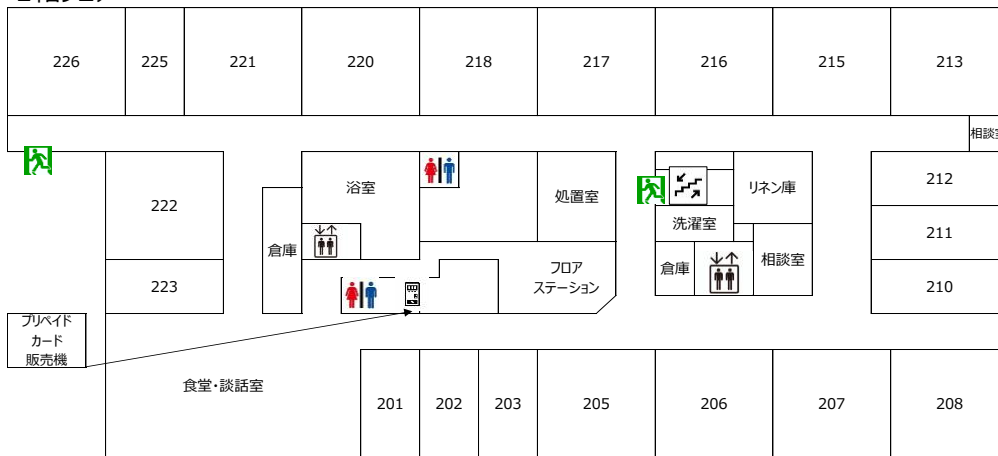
226

225

221

220

218

217

216

215

213

相談室

222

223

浴室

倉庫

処置室

リネン庫

洗濯室

倉庫

相談室

フロア ステーション

212

211

210

プリペイド カード 販売機

食堂・談話室

201

202

203

205

206

207

208